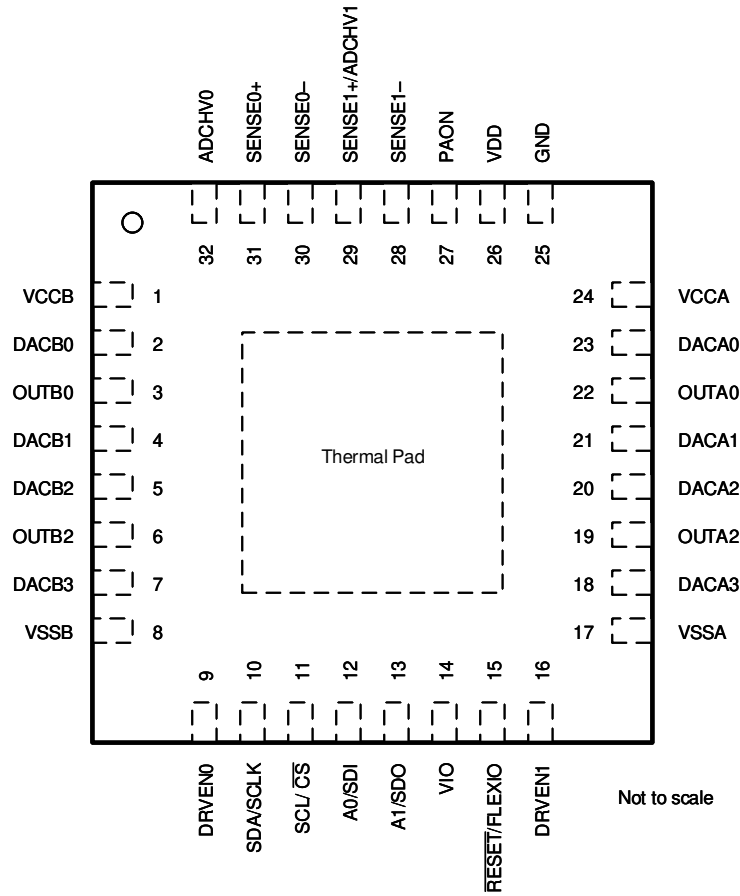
ADCHV0
SENSE0+
SENSE0–
SENSE1+/ADCHV1
SENSE1–
PAON
VDD
GND

32
31
30
29
28
27
26
25

VCCB 1
DACB0 2
OUTB0 3
DACB1 4
DACB2 5
OUTB2 6
DACB3 7
VSSB 8

24 VCCA
23 DACA0
22 OUTA0
21 DACA1
20 DACA2
19 OUTA2
18 DACA3
17 VSSA

Thermal Pad

9
10
11
12
13
14
15
16

DRVEN0
SDA/SCLK
SCL/$\overline{CS}$
A0/SDI
A1/SDO
VIO
$\overline{RESET}$/FLEXIO
DRVEN1

Not to scale